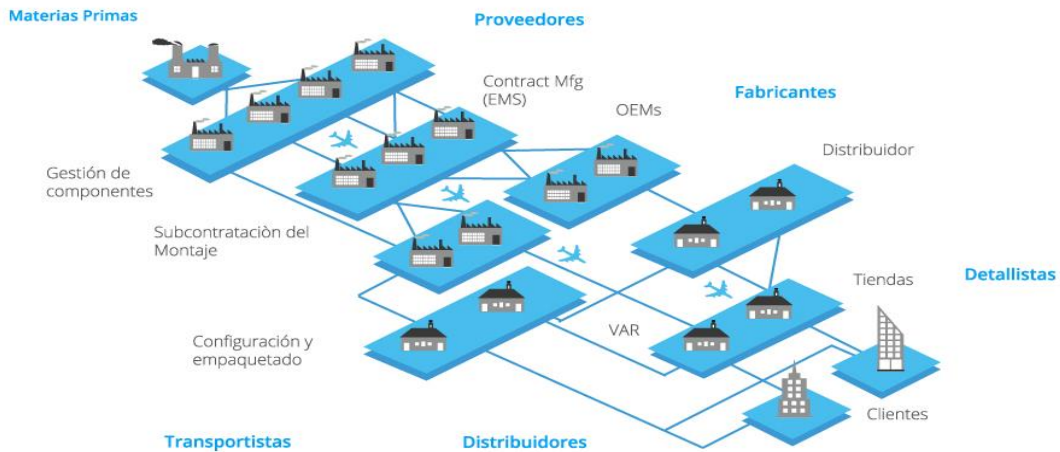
Materias Primas

Proveedores

Contract Mfg (EMS)

OEMs

Fabricantes

Gestión de componentes

Distribuidor

Subcontrataciòn del Montaje

Tiendas

Detallistas

Configuración y empaquetado

VAR

Clientes

Transportistas

Distribuidores